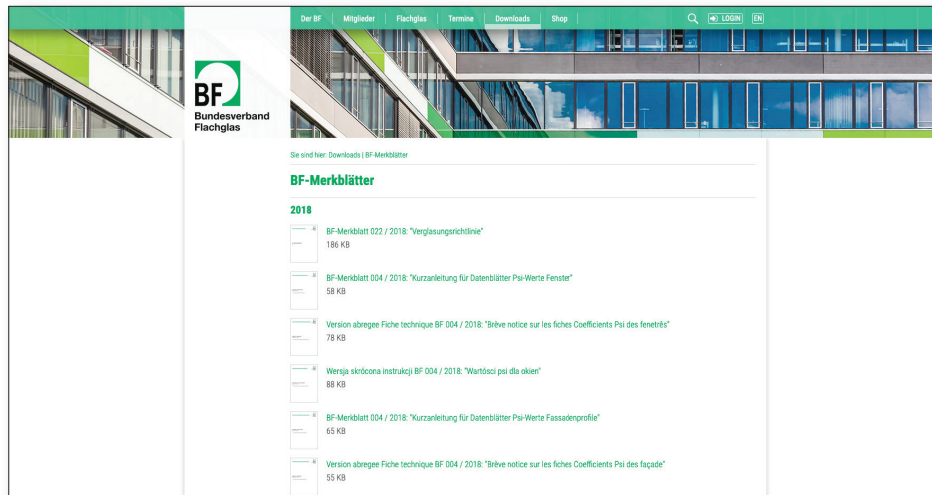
Der BF | Mitglieder | Flachglas | Termine | Downloads | Shop

LOGIN EN

BF
Bundesverband Flachglas

Sie sind hier: Downloads | BF-Merkblätter

BF-Merkblätter

2018

BF-Merkblatt 022 / 2018: "Verglasungsrichtlinie"
186 KB

BF-Merkblatt 004 / 2018: "Kurzanleitung für Datenblätter Psi-Werte Fenster"
58 KB

Version abregee Fiche technique BF 004 / 2018: "Brève notice sur les fiches Coefficients Psi des fenetrês"
78 KB

Wersja skrócona instrukcji BF 004 / 2018: "Wartości psi dla okien"
88 KB

BF-Merkblatt 004 / 2018: "Kurzanleitung für Datenblätter Psi-Werte Fassadenprofile"
65 KB

Version abregee Fiche technique BF 004 / 2018: "Brève notice sur les fiches Coefficients Psi des façade"
55 KB